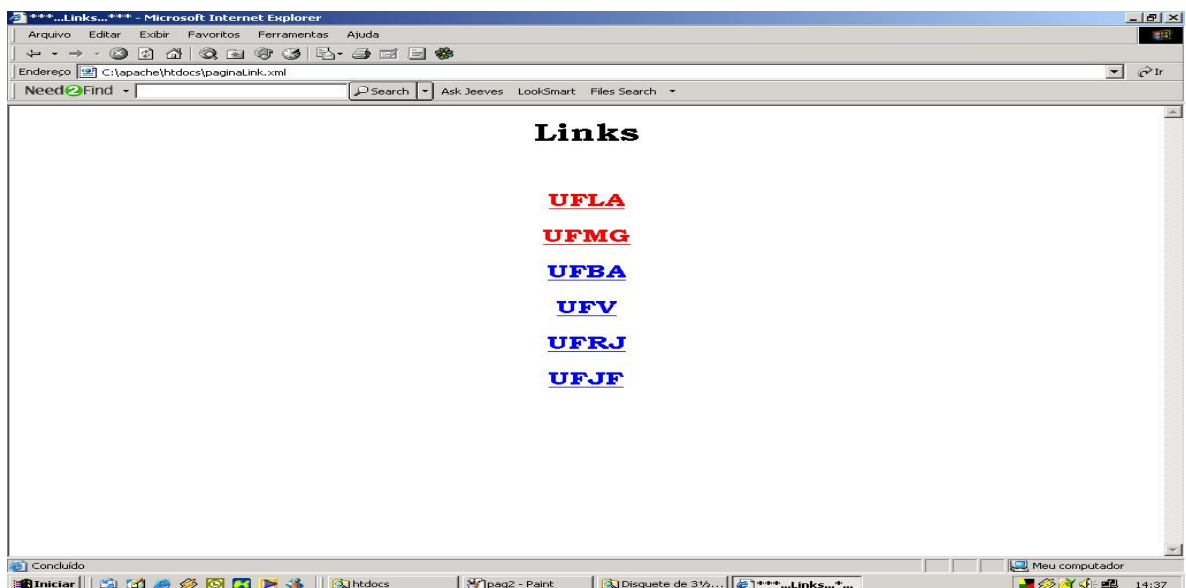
***...Links...*** - Microsoft Internet Explorer

Arquivo Editar Exibir Favoritos Ferramentas Ajuda

Endereço C:\apache\htdocs\paginaLink.xml

Ir

Need2Find

Search

Ask Jeeves LookSmart Files Search

Links

UFLA

UFMG

UFBA

UFV

UFRJ

UFJF

Concluído

Meu computador

Iniciar

htdocs

pag2 - Paint

Disquete de 3½...

***...Links...*...

14:37